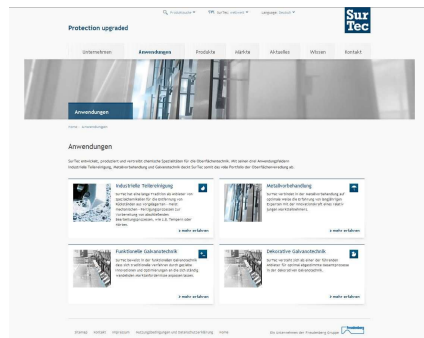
Protection upgraded

Produktsuche ▾ SurTec weltweit ▾ Language: Deutsch ▾

Sur Tec

Unternehmen Anwendungen Produkte Märkte Aktuelles Wissen Kontakt

Anwendungen

Home › Anwendungen

Anwendungen

SurTec entwickelt, produziert und vertreibt chemische Spezialitäten für die Oberflächentechnik. Mit seinen drei Anwendungsfeldern Industrielle Teilereinigung, Metallvorbehandlung und Galvanotechnik deckt SurTec somit das volle Portfolio der Oberflächenveredelung ab.

Industrielle Teilereinigung

SurTec hat jahrelange Tradition als Anbieter von Spezialchemikalien für die Entfernung von Rückständen wie Schleifpartikeln, Metallstäuben, Reinigungsrückständen zur Vorbereitung von abschließenden Beschichtungsprozessen, etwa z.B. Temperatur oder Härtens.

› mehr erfahren

Metallvorbehandlung

SurTec ist führend in der Metallvorbehandlung auf optimale Weise die Erfüllung von begleitenden Expertise mit der Innovationskraft eines führenden Unternehmens.

› mehr erfahren

Funktionelle Galvanotechnik

SurTec bietet in der funktionellen Galvanotechnik neue sich entwickelnde Verfahren sowie gezielte Innovationen und Optimierungen an die sich ständig wandelnden Werkstoffanforderungen anpassen lassen.

› mehr erfahren

Dekorative Galvanotechnik

SurTec verbindet sich als einer der führenden Anbieter für optimal abgestimmte Gesamtprozesse in der dekorativen Galvanotechnik.

› mehr erfahren

Sitemap Kontakt Impressum Nutzungsbedingungen und Datenschutzerklärung Home

Ein Unternehmen der Freudenberg Gruppe Freudenberg